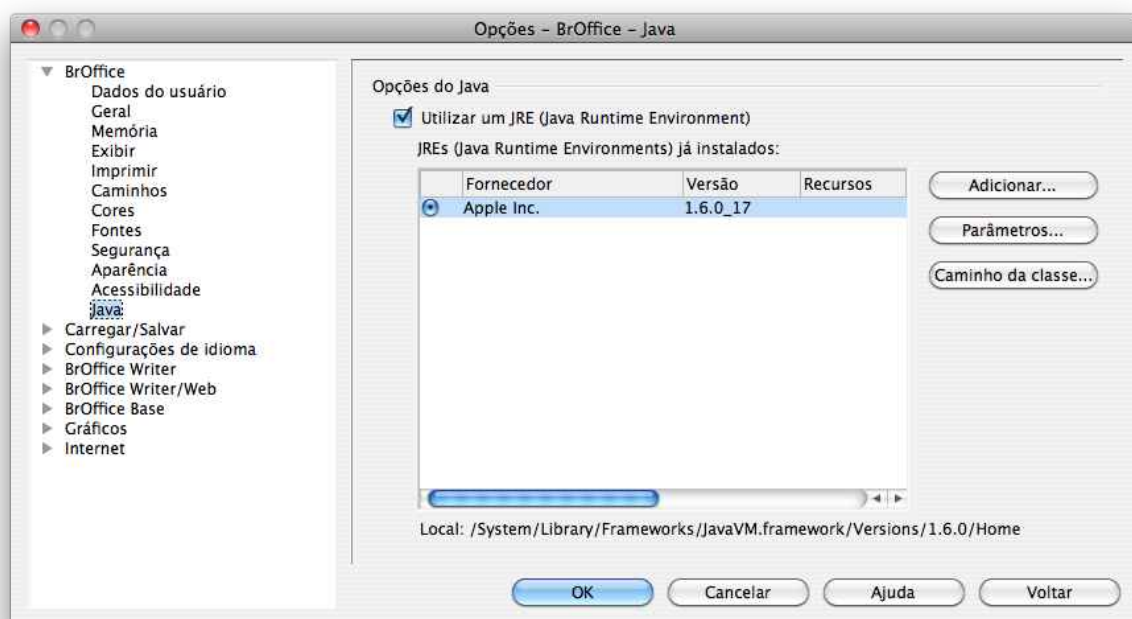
Opções - BrOffice - Java

BrOffice
Dados do usuário
Geral
Memória
Exibir
Imprimir
Caminhos
Cores
Fontes
Segurança
Aparência
Acessibilidade
Java
Carregar/Salvar
Configurações de idioma
BrOffice Writer
BrOffice Writer/Web
BrOffice Base
Gráficos
Internet

Opções do Java

Utilizar um JRE (Java Runtime Environment)

JREs (Java Runtime Environments) já instalados:

| | Fornecedor | Versão | Recursos |
|---|---|---|---|
| | Apple Inc. | 1.6.0_17 | |

Adicionar...
Parâmetros...
Caminho da classe...

Local: /System/Library/Frameworks/JavaVM.framework/Versions/1.6.0/Home

OK
Cancelar
Ajuda
Voltar